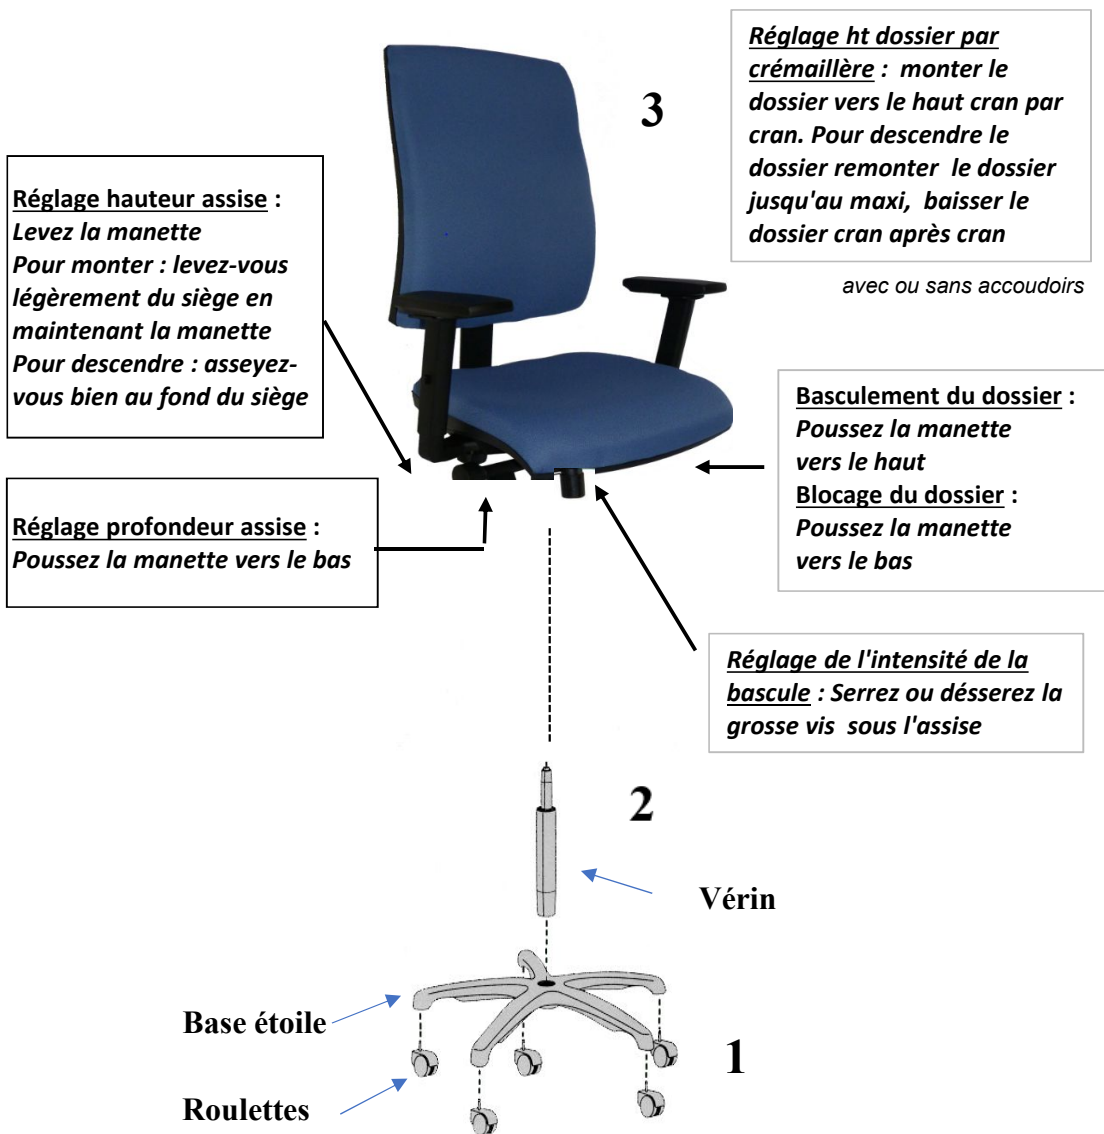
Réglage ht dossier par crémaillère : monter le dossier vers le haut cran par cran. Pour descendre le dossier remonter le dossier jusqu'au maxi, baisser le dossier cran après cran

3

avec ou sans accoudoirs

Réglage hauteur assise :
Levez la manette
Pour monter : levez-vous légèrement du siège en maintenant la manette
Pour descendre : asseyez-vous bien au fond du siège

Basculement du dossier :
Poussez la manette vers le haut
Blocage du dossier :
Poussez la manette vers le bas

Réglage profondeur assise :
Poussez la manette vers le bas

Réglage de l'intensité de la bascule : Serrez ou désserez la grosse vis sous l'assise

2

Vérin

Base étoile

1

Roulettes